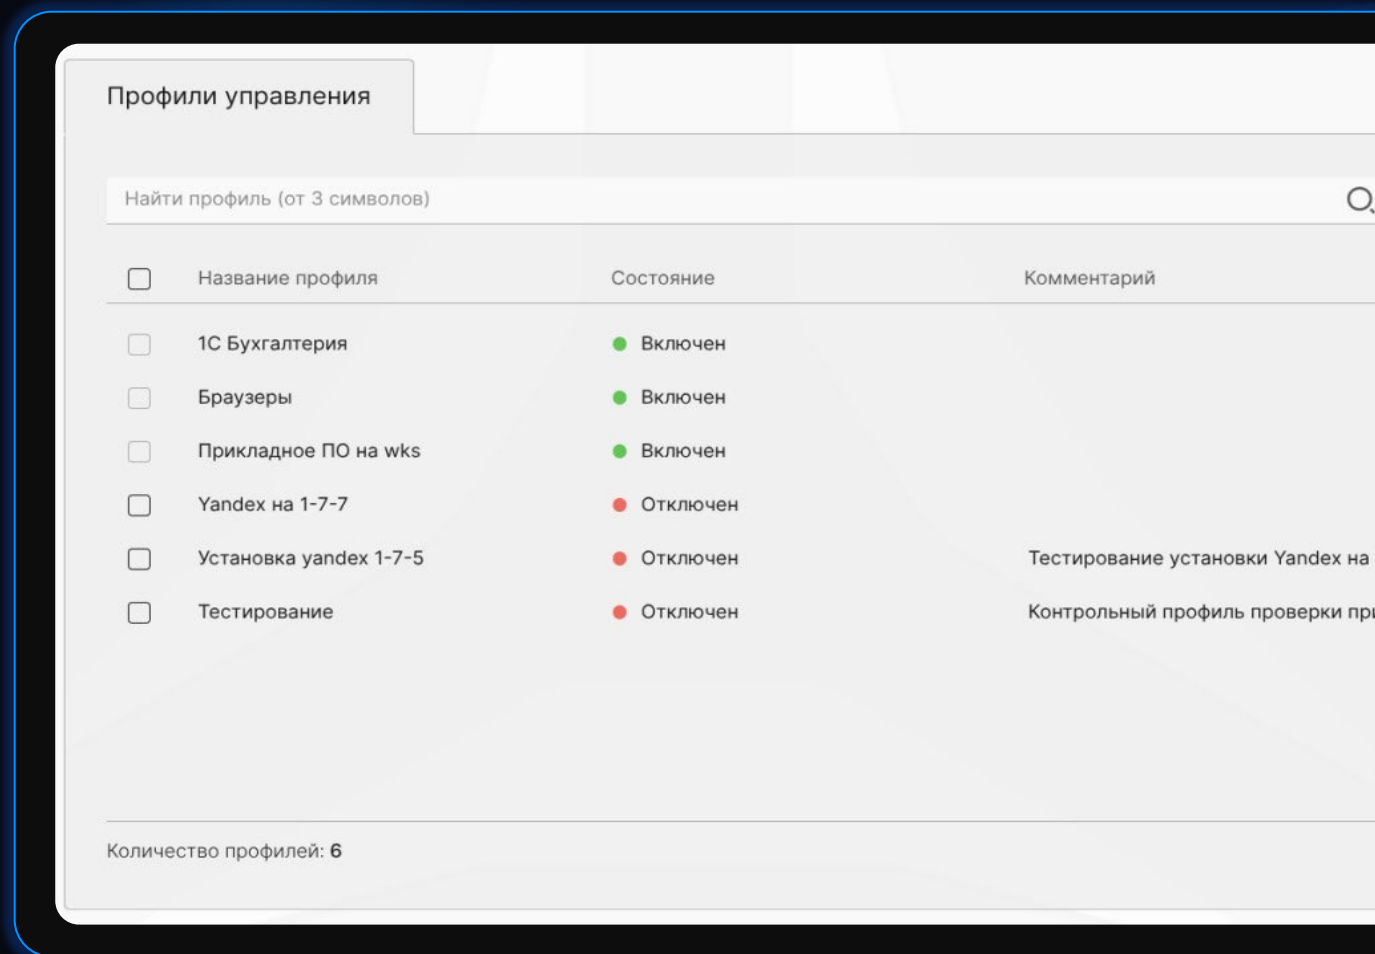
Профили управления

Найти профиль (от 3 символов)

| | Название профиля | Состояние | Комментарий |
|---|---|---|---|
| | 1С Бухгалтерия | Включен | |
| | Браузеры | Включен | |
| | Прикладное ПО на wks | Включен | |
| | Yandex на 1-7-7 | Отключен | |
| | Установка yandex 1-7-5 | Отключен | Тестирование установки Yandex на |
| | Тестирование | Отключен | Контрольный профиль проверки пр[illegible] |

Количество профилей: 6